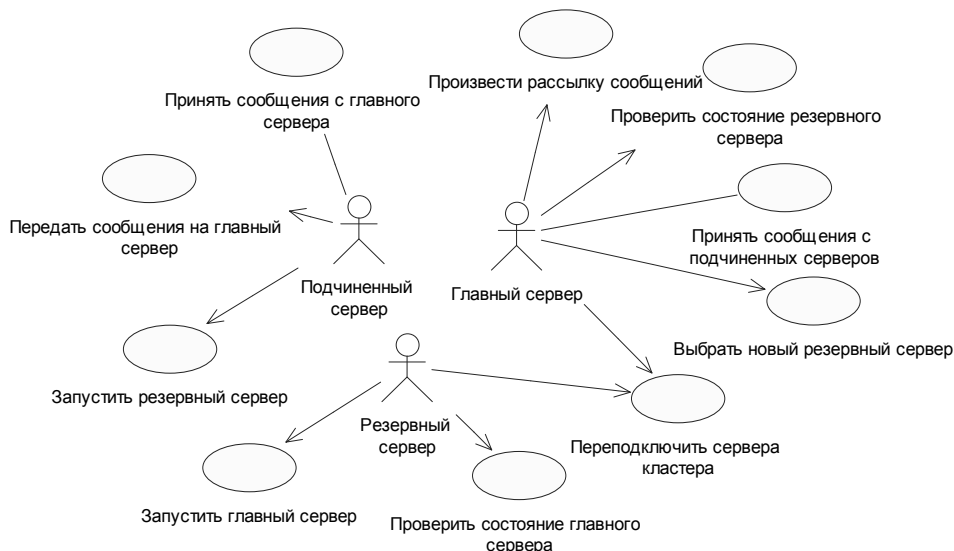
Принять сообщения с главного сервера

Произвести рассылку сообщений

Проверить состояние резервного сервера

Передать сообщения на главный сервер

Принять сообщения с подчиненных серверов

Подчиненный сервер

Главный сервер

Выбрать новый резервный сервер

Запустить резервный сервер

Резервный сервер

Переподключить сервера кластера

Запустить главный сервер

Проверить состояние главного сервера